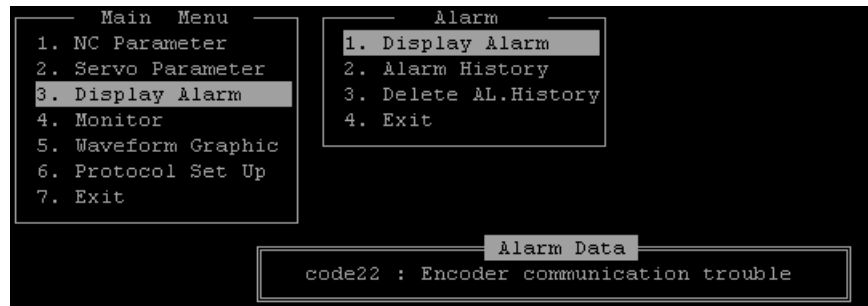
Main Menu
1. NC Parameter
2. Servo Parameter
3. Display Alarm
4. Monitor
5. Waveform Graphic
6. Protocol Set Up
7. Exit

Alarm
1. Display Alarm
2. Alarm History
3. Delete AL.History
4. Exit

Alarm Data
code22 : Encoder communication trouble